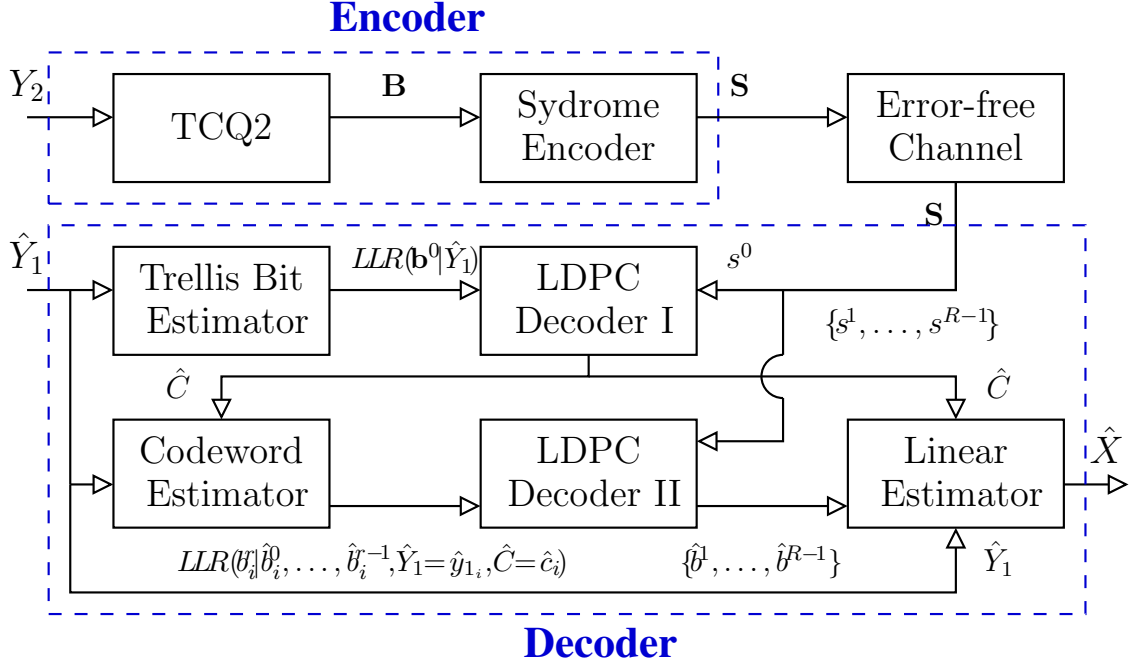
Encoder

$Y_2$

TCQ2

**B**

Sydrome Encoder

**S**

Error-free Channel

**S**

$\hat{Y}_1$

Trellis Bit Estimator

$LLR(\mathbf{b}^0|\hat{Y}_1)$

LDPC Decoder I

$s^0$

$\{s^1, \ldots, s^{R-1}\}$

$\hat{C}$

$\hat{C}$

Codeword Estimator

LDPC Decoder II

Linear Estimator

$\hat{X}$

$LLR(b_i^r|\hat{b}_i^0, \ldots, \hat{b}_i^{r-1}, \hat{Y}_1 = \hat{y}_{1_i}, \hat{C} = \hat{c}_i)$

$\{\hat{b}^1, \ldots, \hat{b}^{R-1}\}$

$\hat{Y}_1$

Decoder